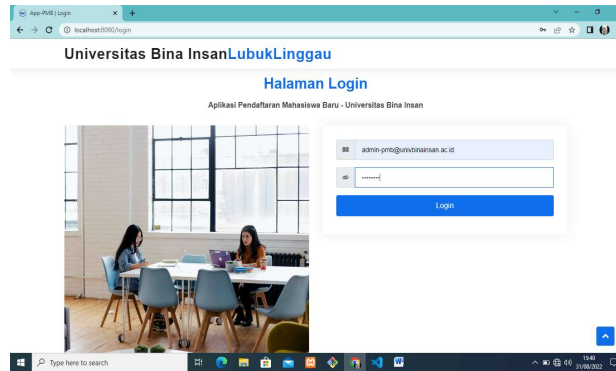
App-PMB | Login
localhost:8080/login

Universitas Bina InsanLubukLinggau

Halaman Login

Aplikasi Pendaftaran Mahasiswa Baru - Universitas Bina Insan

admin-pmb@univbinainsan.ac.id

••••••••

Login

Type here to search

15:40
31/08/2022